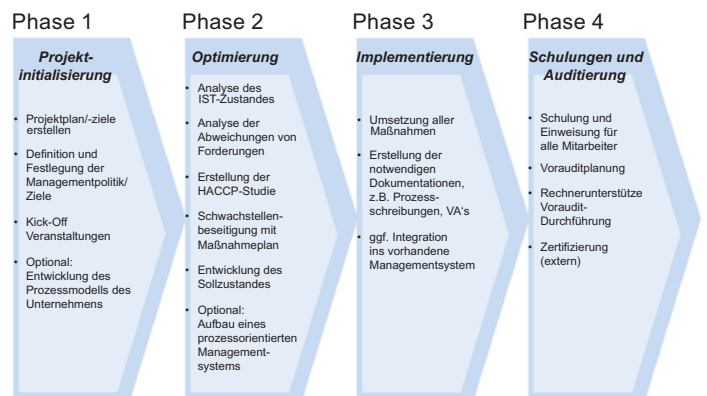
Phase 1

Projektinitialisierung

- Projektplan/-ziele erstellen
- Definition und Festlegung der Managementpolitik/ Ziele
- Kick-Off Veranstaltungen
- Optional: Entwicklung des Prozessmodells des Unternehmens

Phase 2

Optimierung

- Analyse des IST-Zustandes
- Analyse der Abweichungen von Forderungen
- Erstellung der HACCP-Studie
- Schwachstellenbeseitigung mit Maßnahmeplan
- Entwicklung des Sollzustandes
- Optional: Aufbau eines prozessorientierten Managementsystems

Phase 3

Implementierung

- Umsetzung aller Maßnahmen
- Erstellung der notwendigen Dokumentationen, z.B. Prozessschreibungen, VA's
- ggf. Integration ins vorhandene Managementsystem

Phase 4

Schulungen und Auditierung

- Schulung und Einweisung für alle Mitarbeiter
- Vorauditplanung
- Rechnerunterstütze Voraudit-Durchführung
- Zertifizierung (extern)